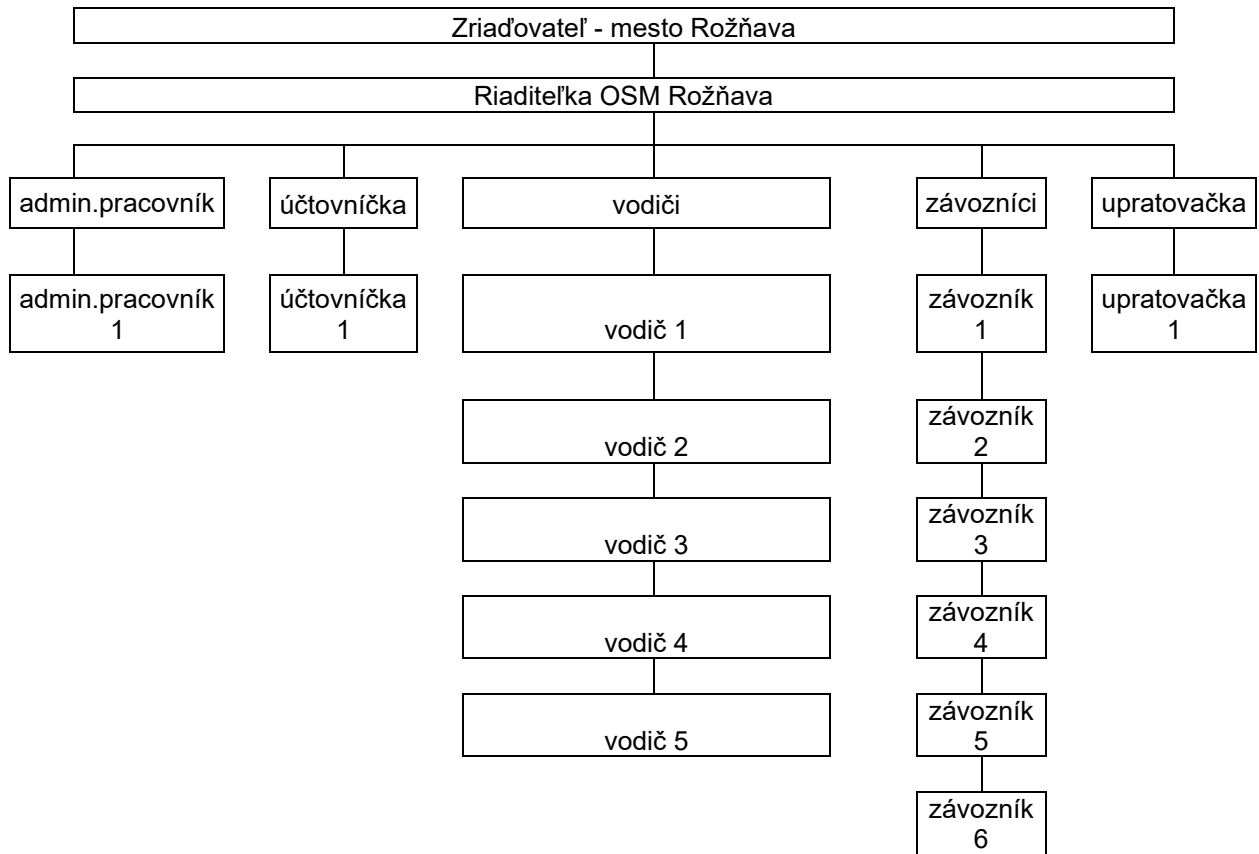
Zriaďovateľ - mesto Rožňava

Riaditeľka OSM Rožňava

admin.pracovník

admin.pracovník 1

účtovníčka

účtovníčka 1

vodiči

vodič 1

vodič 2

vodič 3

vodič 4

vodič 5

závozníci

závozník 1

závozník 2

závozník 3

závozník 4

závozník 5

závozník 6

upratovačka

upratovačka 1